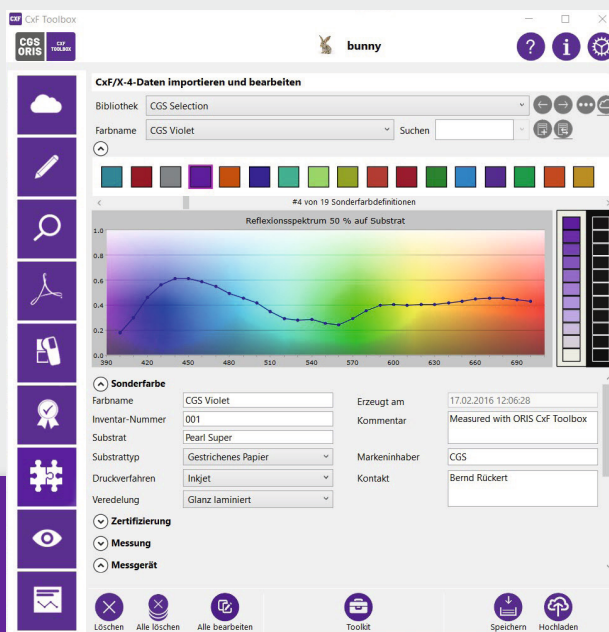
CxF Toolbox

CGS ORIS CXF TOOLBOX

bunny

CxF/X-4-Daten importieren und bearbeiten

Bibliothek CGS Selection

Farbname CGS Violet

Suchen

#4 von 19 Sonderfarbdefinitionen

Reflexionsspektrum 50 % auf Substrat

1.0
0.8
0.6
0.4
0.2
0.0

390 420 450 480 510 540 570 600 630 660 690

Sonderfarbe

Farbname CGS Violet

Inventar-Nummer 001

Substrat Pearl Super

Substrattyp Gestrichenes Papier

Druckverfahren Inkjet

Veredelung Glanz laminiert

Erzeugt am 17.02.2016 12:06:28

Kommentar Measured with ORIS CxF Toolbox

Markeninhaber CGS

Kontakt Bernd Rückert

Zertifizierung

Messung

Messgerät

Löschen Alle löschen Alle bearbeiten Toolkit Speichern Hochladen